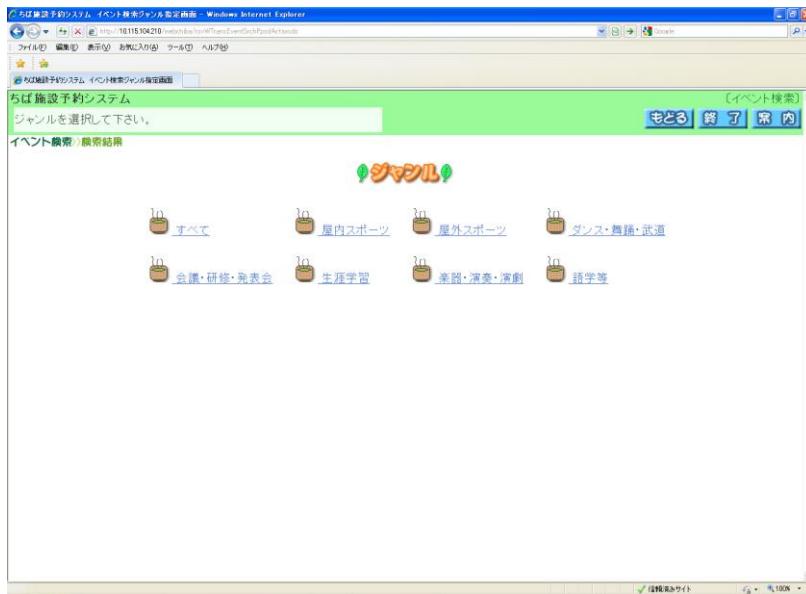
ちば施設予約システム イベント検索ジャンル指定画面 - Windows Internet Explorer

http://10.115.104.210/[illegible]

Google

ファイル(F) 編集(E) 表示(V) お気に入り(A) ツール(T) ヘルプ(H)

ちば施設予約システム イベント検索ジャンル指定画面

ちば施設予約システム

〔イベント検索〕

ジャンルを選択して下さい。

もどる 終了 案内

イベント検索 〉検索結果

ジャンル

すべて 屋内スポーツ 屋外スポーツ ダンス・舞踊・武道

会議・研修・発表会 生涯学習 楽器・演奏・演劇 語学等

信頼済みサイト

100%